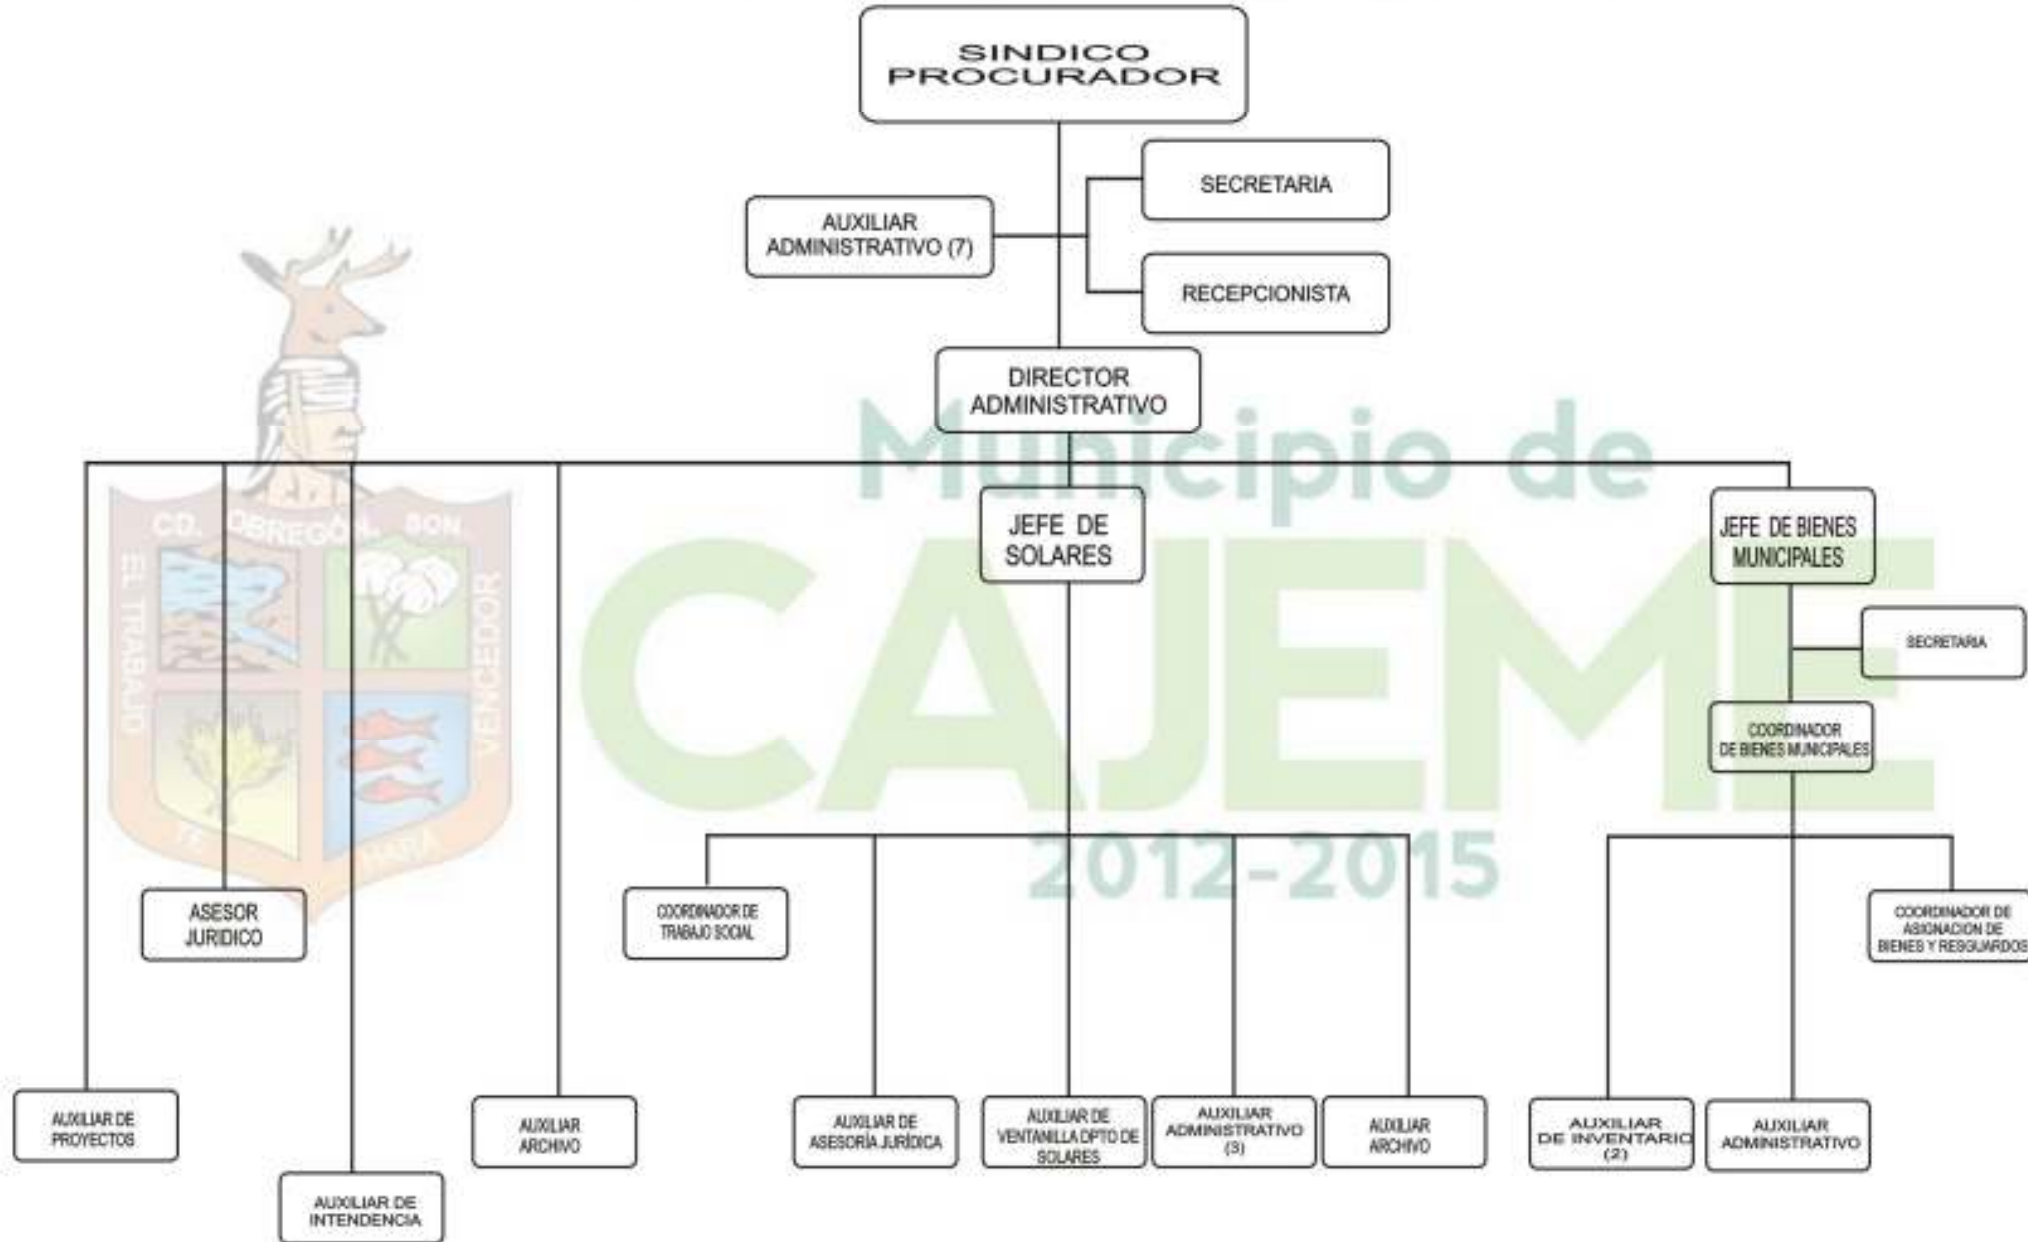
SINDICO PROCURADOR

SECRETARIA

AUXILIAR ADMINISTRATIVO (7)

RECEPCIONISTA

DIRECTOR ADMINISTRATIVO

Municipio de CAJEME 2012-2015

CD. OBREGÓN, SON.

EL TRABAJO VENCEDOR

JEFE DE SOLARES

JEFE DE BIENES MUNICIPALES

SECRETARIA

COORDINADOR DE BIENES MUNICIPALES

ASESOR JURIDICO

COORDINADOR DE TRABAJO SOCIAL

COORDINADOR DE ASIGNACION DE BIENES Y RESGUARDOS

AUXILIAR DE PROYECTOS

AUXILIAR ARCHIVO

AUXILIAR DE ASESORÍA JURÍDICA

AUXILIAR DE VENTANILLA DPTO DE SOLARES

AUXILIAR ADMINISTRATIVO (3)

AUXILIAR ARCHIVO

AUXILIAR DE INVENTARIO (2)

AUXILIAR ADMINISTRATIVO

AUXILIAR DE INTENDENCIA